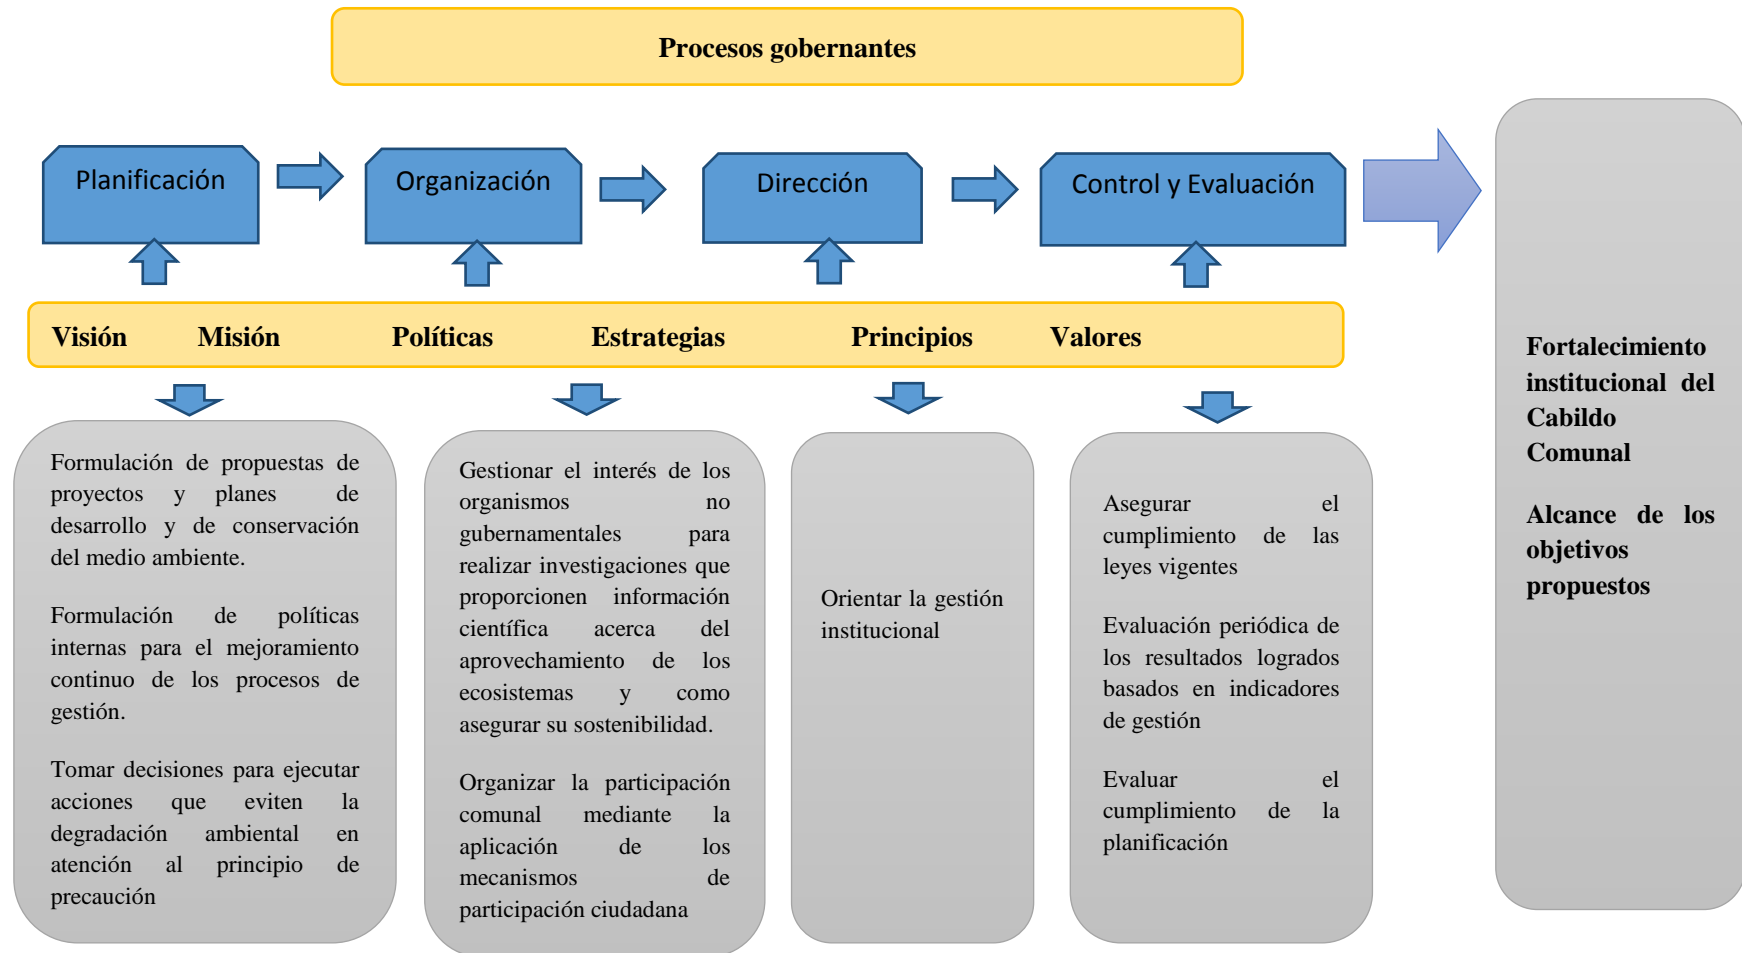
Procesos gobernantes

Planificación

Organización

Dirección

Control y Evaluación

Visión Misión Políticas Estrategias Principios Valores

Formulación de propuestas de proyectos y planes de desarrollo y de conservación del medio ambiente.

Formulación de políticas internas para el mejoramiento continuo de los procesos de gestión.

Tomar decisiones para ejecutar acciones que eviten la degradación ambiental en atención al principio de precaución

Gestionar el interés de los organismos no gubernamentales para realizar investigaciones que proporcionen información científica acerca del aprovechamiento de los ecosistemas y como asegurar su sostenibilidad.

Organizar la participación comunal mediante la aplicación de los mecanismos de participación ciudadana

Orientar la gestión institucional

Asegurar el cumplimiento de las leyes vigentes

Evaluación periódica de los resultados logrados basados en indicadores de gestión

Evaluar el cumplimiento de la planificación

Fortalecimiento institucional del Cabildo Comunal

Alcance de los objetivos propuestos